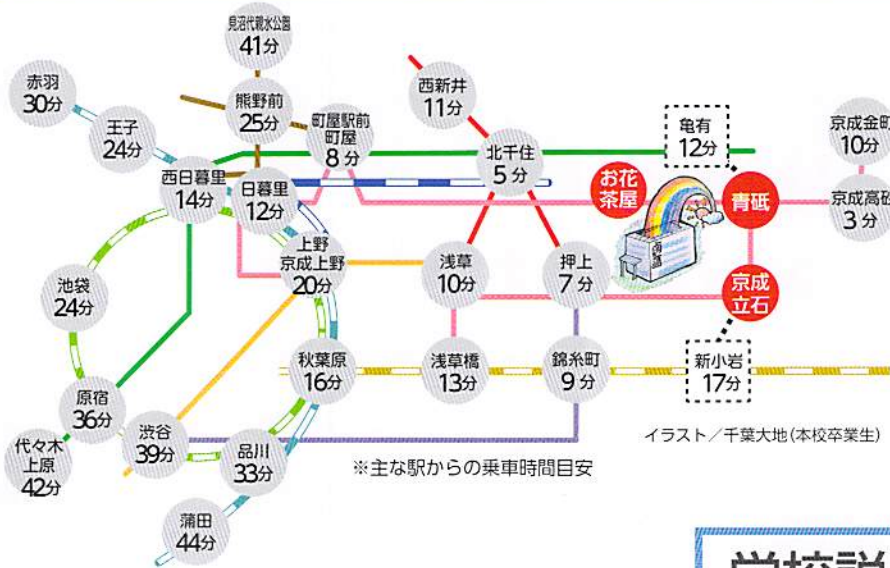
見沼代親水公園
41分

赤羽
30分

熊野前
25分

西新井
11分

王子
24分

町屋駅前
町屋
8分

亀有
12分

京成金町
10分

北千住
5分

西日暮里
14分

日暮里
12分

お花茶屋

青砥

京成高砂
3分

上野
京成上野
20分

浅草
10分

押上
7分

京成立石

池袋
24分

秋葉原
16分

浅草橋
13分

錦糸町
9分

新小岩
17分

原宿
36分

代々木上原
42分

渋谷
39分

品川
33分

蒲田
44分

※主な駅からの乗車時間目安

イラスト／千葉大地（本校卒業生）

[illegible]